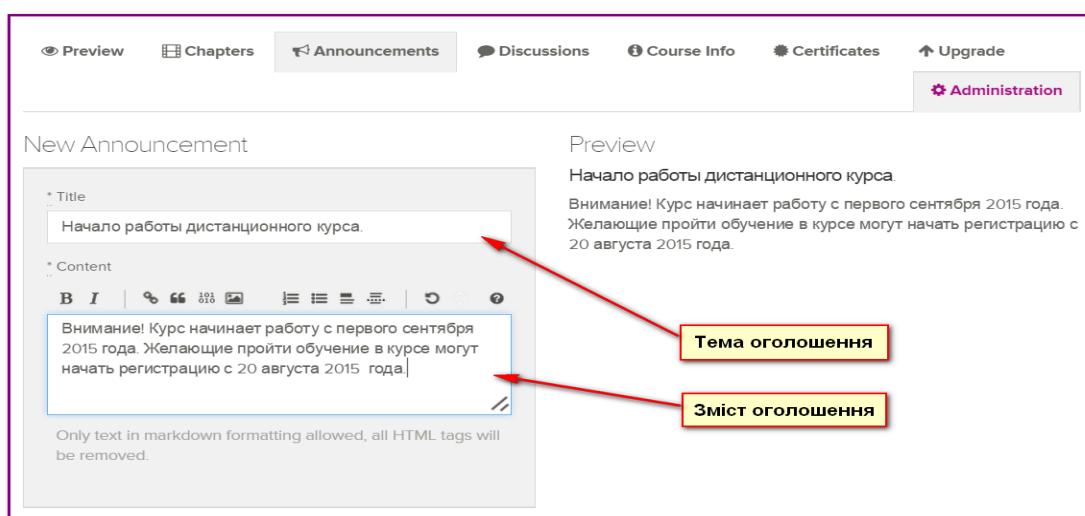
Preview Chapters Announcements Discussions Course Info Certificates Upgrade

Administration

New Announcement

* Title

Начало работы дистанционного курса.

* Content

B I

Внимание! Курс начинает работу с первого сентября 2015 года. Желающие пройти обучение в курсе могут начать регистрацию с 20 августа 2015 года.

Only text in markdown formatting allowed, all HTML tags will be removed.

Preview

Начало работы дистанционного курса.

Внимание! Курс начинает работу с первого сентября 2015 года. Желающие пройти обучение в курсе могут начать регистрацию с 20 августа 2015 года.

Тема оголошення

Зміст оголошення